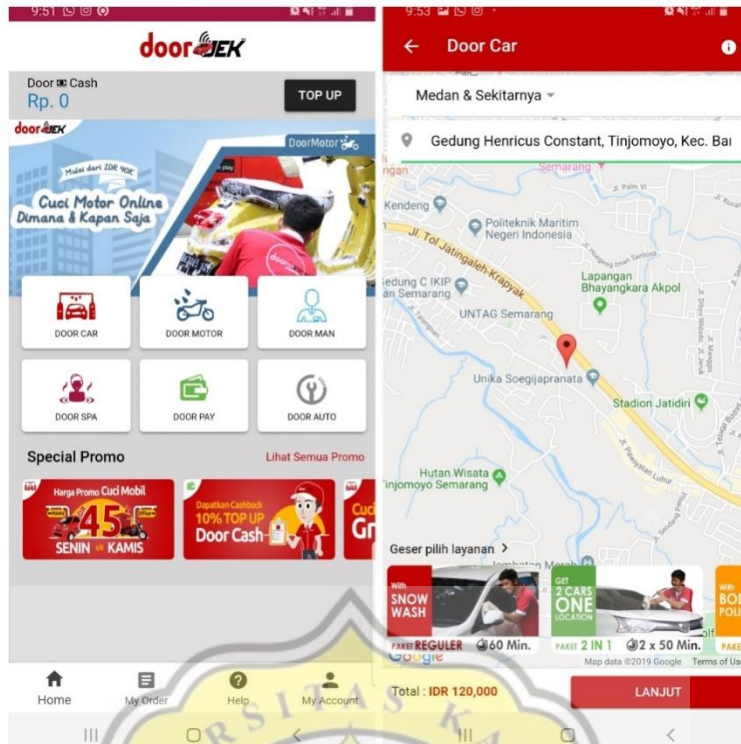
9:51

doorJEK

Door Cash
Rp. 0

TOP UP

doorJEK

DoorMotor

Mulai dari IDR 40K

Cuci Motor Online Dimana & Kapan Saja

DOOR CAR

DOOR MOTOR

DOOR MAN

DOOR SPA

DOOR PAY

DOOR AUTO

Special Promo

Lihat Semua Promo

Harga Promo Cuci Mobil 45 SENIN s/d KAMIS

Dapatkan Cashback 10% TOP UP Door Cash

Cuci Gr

Home

My Order

Help

My Account

9:53

Door Car

Medan & Sekitarnya

Gedung Henricus Constant, Tinjomoyo, Kec. Ba

Semarang

Kendeng

Politeknik Maritim Negeri Indonesia

Jl. Tol Jatingaleh-Krapyak

Gedung C IKIP an Semarang

Lapangan Bhayangkara Akpol

UNTAG Semarang

Unika Soegijapranata

Stadion Jatidiri

Hutan Wisata Tinjomoyo Semarang

Geser pilih layanan >

With SNOW WASH

GET 2 CARS ONE LOCATION

With BO POLI

PAKET REGULER 60 Min.

PAKET 2 IN 1 2 x 50 Min.

PAKE

Google

Map data ©2019 Google Terms of Us

Total : IDR 120,000

LANJUT